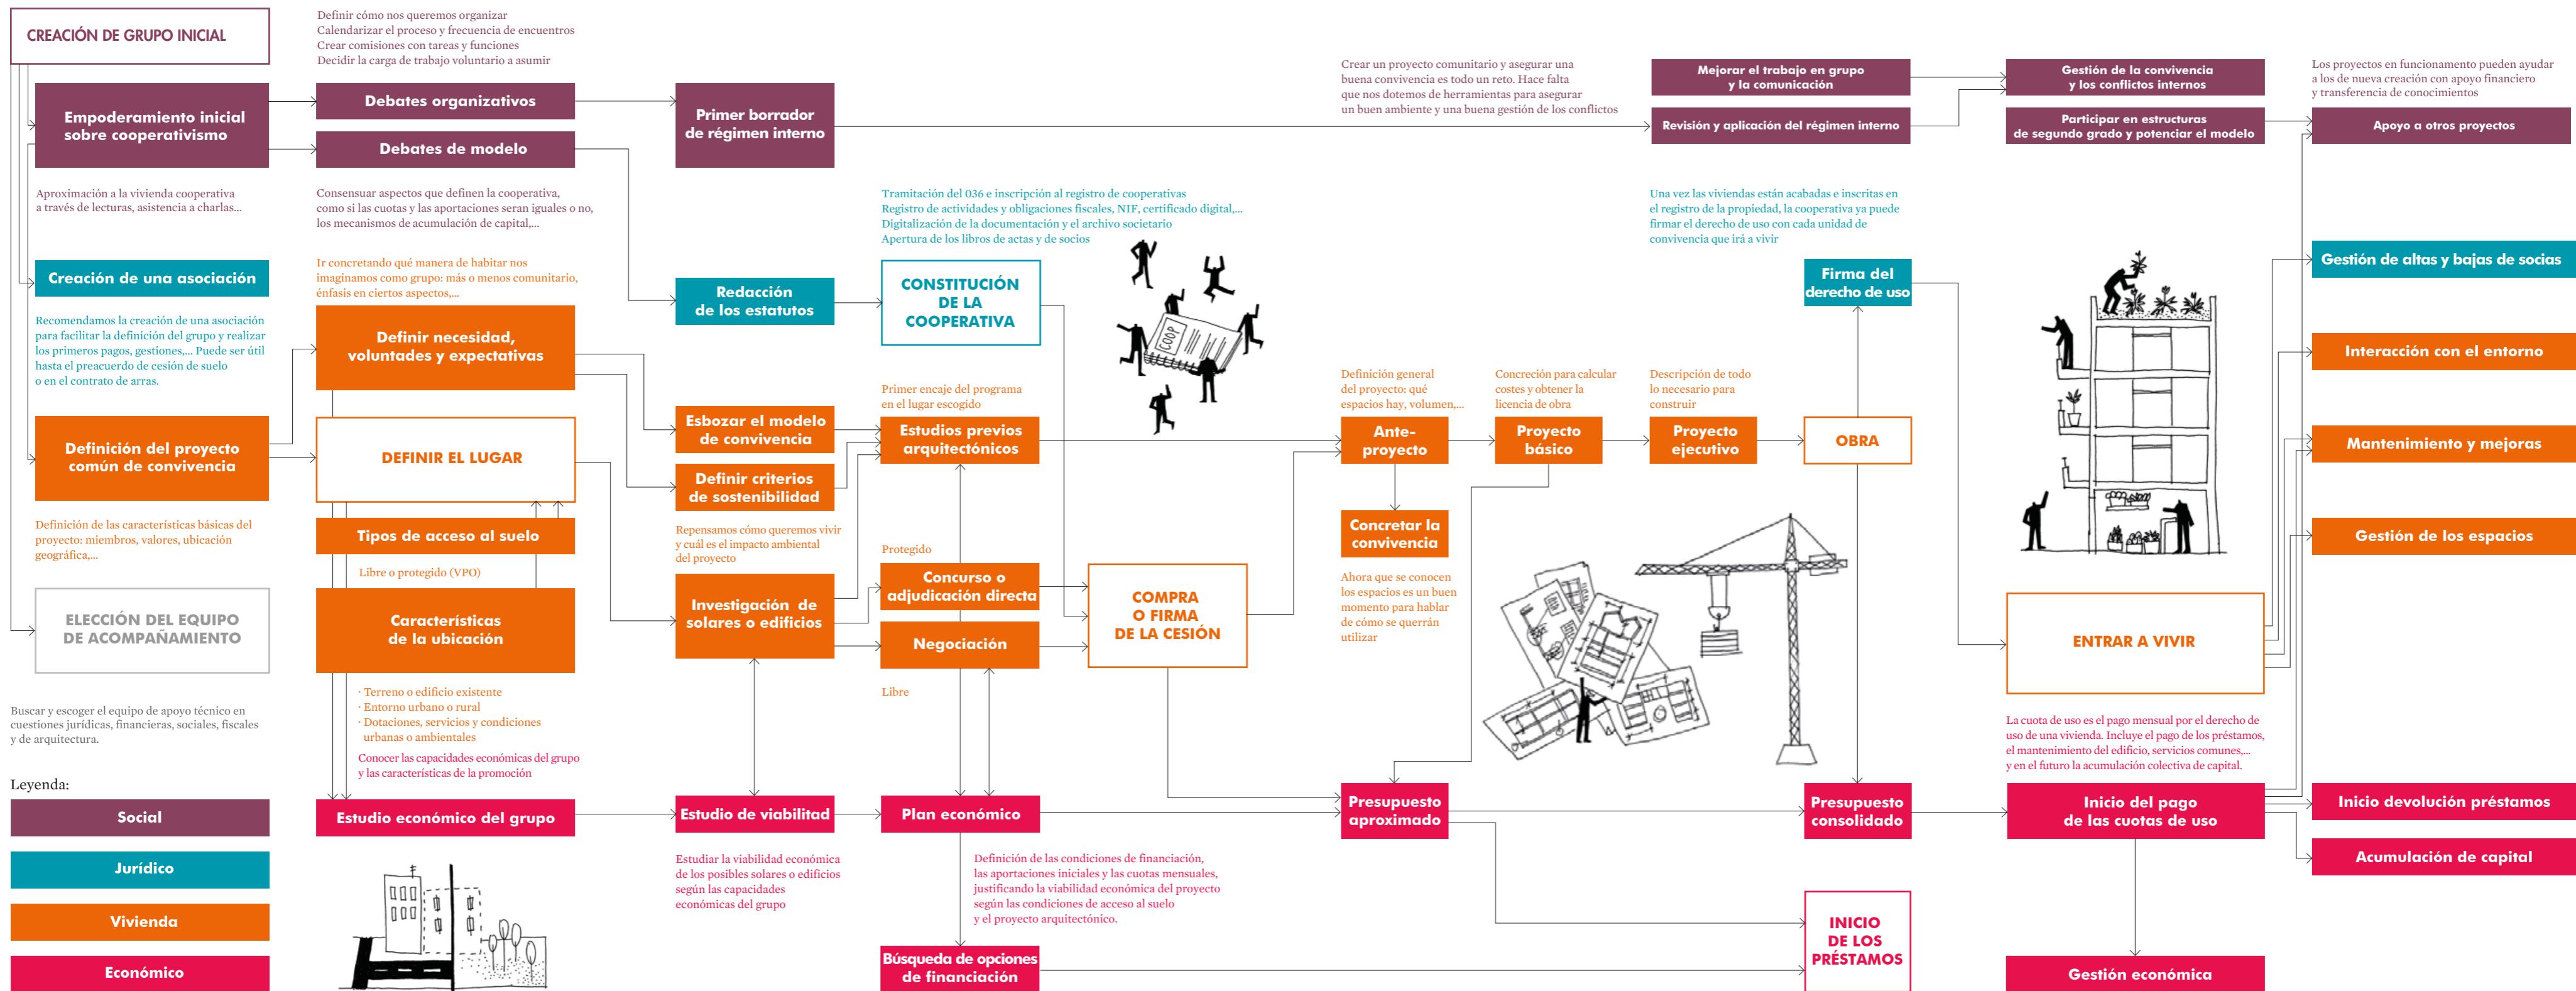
CREACIÓN DE GRUPO INICIAL

Definir cómo nos queremos organizar
Calendarizar el proceso y frecuencia de encuentros
Crear comisiones con tareas y funciones
Decidir la carga de trabajo voluntario a asumir

Empoderamiento inicial sobre cooperativismo

Debates organizativos

Debates de modelo

Primer borrador de régimen interno

Crear un proyecto comunitario y asegurar una buena convivencia es todo un reto. Hace falta que nos dotemos de herramientas para asegurar un buen ambiente y una buena gestión de los conflictos

Mejorar el trabajo en grupo y la comunicación

Revisión y aplicación del régimen interno

Gestión de la convivencia y los conflictos internos

Participar en estructuras de segundo grado y potenciar el modelo

Los proyectos en funcionamiento pueden ayudar a los de nueva creación con apoyo financiero y transferencia de conocimientos

Apoyo a otros proyectos

Aproximación a la vivienda cooperativa a través de lecturas, asistencia a charlas...

Consensuar aspectos que definen la cooperativa, como si las cuotas y las aportaciones seran iguales o no, los mecanismos de acumulación de capital,...

Tramitación del 036 e inscripción al registro de cooperativas
Registro de actividades y obligaciones fiscales, NIF, certificado digital,...
Digitalización de la documentación y el archivo societario
Apertura de los libros de actas y de socios

Una vez las viviendas están acabadas e inscritas en el registro de la propiedad, la cooperativa ya puede firmar el derecho de uso con cada unidad de convivencia que irá a vivir

Creación de una asociación

Ir concretando qué manera de habitar nos imaginamos como grupo: más o menos comunitario, énfasis en ciertos aspectos,...

Redacción de los estatutos

CONSTITUCIÓN DE LA COOPERATIVA

COOP

Firma del derecho de uso

Gestión de altas y bajas de socias

Recomendamos la creación de una asociación para facilitar la definición del grupo y realizar los primeros pagos, gestiones,... Puede ser útil hasta el precuerdo de cesión de suelo o en el contrato de arras.

Definir necesidad, voluntades y expectativas

Interacción con el entorno

Primer encaje del programa en el lugar escogido

Definición general del proyecto: qué espacios hay, volumen,...

Concreción para calcular costes y obtener la licencia de obra

Descripción de todo lo necesario para construir

Esbozar el modelo de convivencia

Estudios previos arquitectónicos

Ante-proyecto

Proyecto básico

Proyecto ejecutivo

OBRA

Mantenimiento y mejoras

Definición del proyecto común de convivencia

DEFINIR EL LUGAR

Definir criterios de sostenibilidad

Concretar la convivencia

Gestión de los espacios

Definición de las características básicas del proyecto: miembros, valores, ubicación geográfica,...

Tipos de acceso al suelo

Repensamos cómo queremos vivir y cuál es el impacto ambiental del proyecto

Protegido

Ahora que se conocen los espacios es un buen momento para hablar de cómo se querrán utilizar

Libre o protegido (VPO)

Concurso o adjudicación directa

COMPRA O FIRMA DE LA CESIÓN

ELECCIÓN DEL EQUIPO DE ACOMPAÑAMIENTO

Características de la ubicación

Investigación de solares o edificios

Negociación

ENTRAR A VIVIR

Libre

· Terreno o edificio existente
· Entorno urbano o rural
· Dotaciones, servicios y condiciones urbanas o ambientales

Buscar y escoger el equipo de apoyo técnico en cuestiones jurídicas, financieras, sociales, fiscales y de arquitectura.

Conocer las capacidades económicas del grupo y las características de la promoción

La cuota de uso es el pago mensual por el derecho de uso de una vivienda. Incluye el pago de los préstamos, el mantenimiento del edificio, servicios comunes,... y en el futuro la acumulación colectiva de capital.

Leyenda:

Social

Jurídico

Vivienda

Económico

Estudio económico del grupo

Estudio de viabilidad

Plan económico

Presupuesto aproximado

Presupuesto consolidado

Inicio del pago de las cuotas de uso

Inicio devolución préstamos

Acumulación de capital

Estudiar la viabilidad económica de los posibles solares o edificios según las capacidades económicas del grupo

Definición de las condiciones de financiación, las aportaciones iniciales y las cuotas mensuales, justificando la viabilidad económica del proyecto según las condiciones de acceso al suelo y el proyecto arquitectónico.

INICIO DE LOS PRÉSTAMOS

Búsqueda de opciones de financiación

Gestión económica